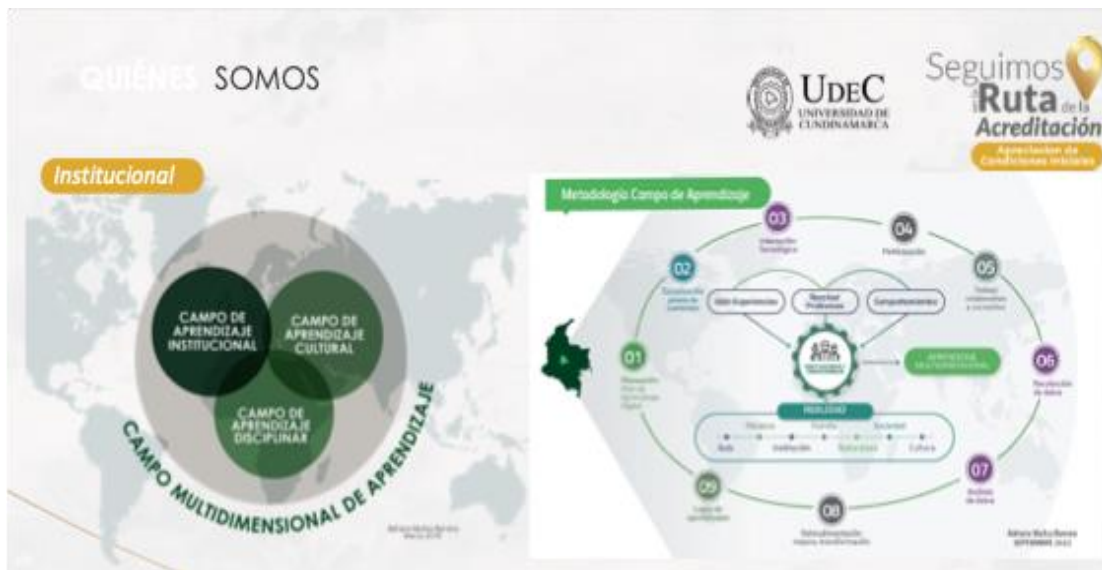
QUIÉNES SOMOS

UDEC UNIVERSIDAD DE CUNDINAMARCA

Seguimos en la Ruta de la Acreditación

Apreciación de Condiciones Iniciales

Institucional

CAMPO DE APRENDIZAJE INSTITUCIONAL

CAMPO DE APRENDIZAJE CULTURAL

CAMPO DE APRENDIZAJE DISCIPLINAR

CAMPO MULTIDIMENSIONAL DE APRENDIZAJE

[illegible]

Metodología Campo de Aprendizaje

01
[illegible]

02
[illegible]

03
Interacción Tecnológica

04
Participación

05
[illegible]

06
Recolección de datos

07
Análisis de datos

08
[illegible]

09
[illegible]

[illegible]

Resolver Problemas

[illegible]

APRENDIZAJE MULTIDIMENSIONAL

REALIDAD

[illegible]

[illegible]